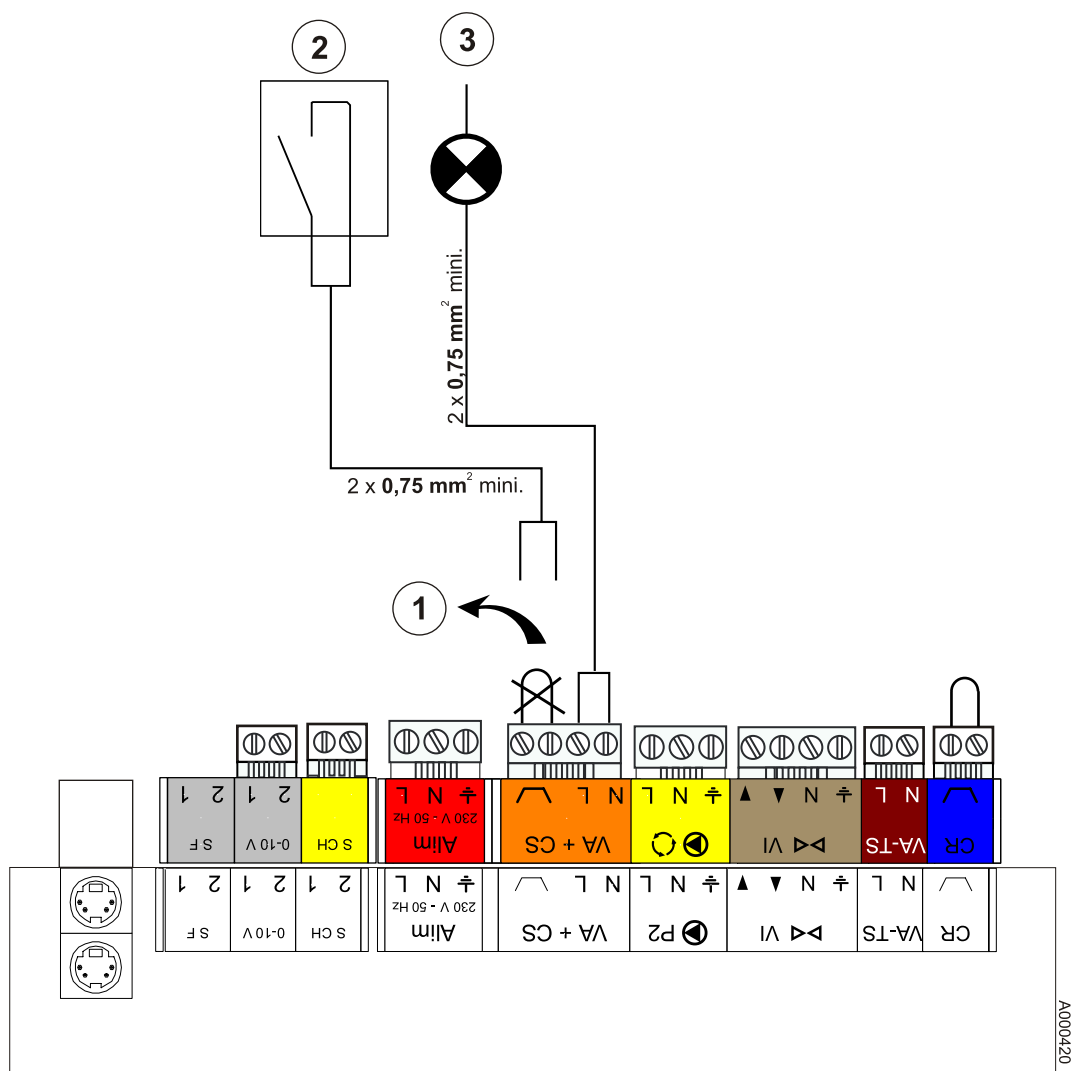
2

3

2 x **0,75 mm**$^2$ mini.

2 x **0,75 mm**$^2$ mini.

1

2 1 S F
2 1 0-10 V
2 1 S CH
S CH
L N ⏚ 230 V - 50 Hz Alim
N L VA + CS
L N ⏚
▲ ▼ N ⏚ VI
L N VA-TS
CR

2 1 S F
2 1 0-10 V
2 1 S CH
L N ⏚ 230 V - 50 Hz Alim
N L VA + CS
L N ⏚ P2
▲ ▼ N ⏚ VI
L N VA-TS
CR

A000420